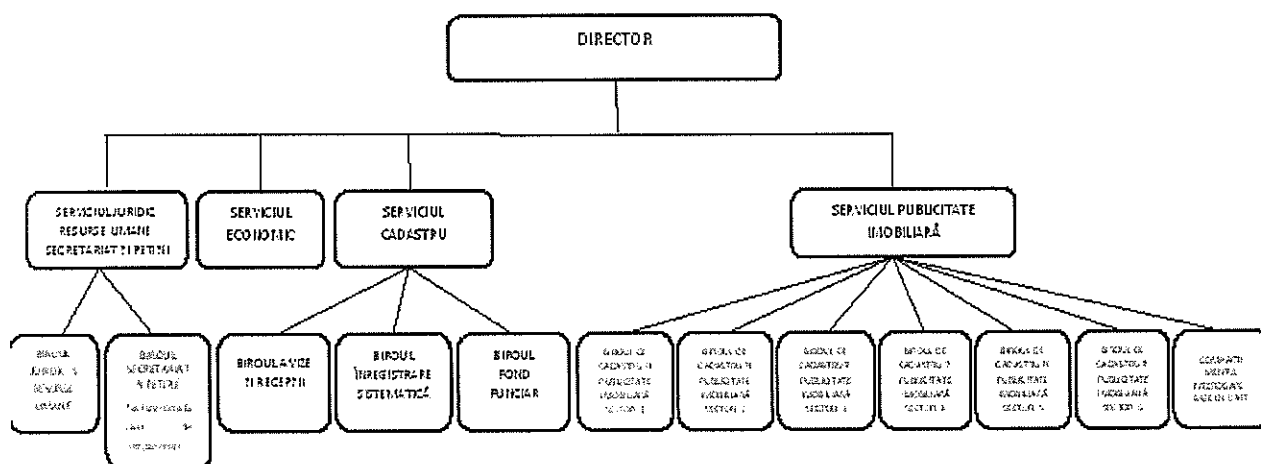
DIRECTOR

SERVICIUL JURIDIC RESURSE UMANE SECRETARIAT ȘI PETIȚII

SERVICIUL ECONOMIC

SERVICIUL CADASTRU

SERVICIUL PUBLICITATE IMOBILIARĂ

BIROUL JURIDIC ȘI RESURSE UMANE

BIROUL SECRETARIAT ȘI PETIȚII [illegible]

BIROUL AVIZE ȘI RECEPȚII

BIROUL ÎNREGISTRARE SISTEMATICĂ

BIROUL FOND FUNCIAR

BIROUL DE CADASTRU ȘI PUBLICITATE IMOBILIARĂ SECTOR 1

BIROUL DE CADASTRU ȘI PUBLICITATE IMOBILIARĂ SECTOR 2

BIROUL DE CADASTRU ȘI PUBLICITATE IMOBILIARĂ SECTOR 3

BIROUL DE CADASTRU ȘI PUBLICITATE IMOBILIARĂ SECTOR 4

BIROUL DE CADASTRU ȘI PUBLICITATE IMOBILIARĂ SECTOR 5

BIROUL DE CADASTRU ȘI PUBLICITATE IMOBILIARĂ SECTOR 6

COMPARTIMENT PENTRU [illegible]